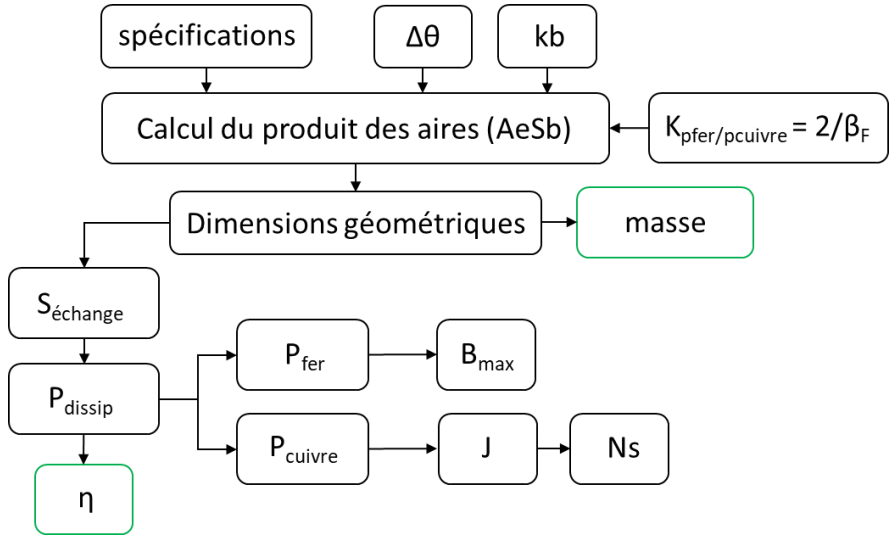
spécifications

$\Delta\theta$

kb

Calcul du produit des aires (AeSb)

$K_{pfer/pcuivre} = 2/\beta_F$

Dimensions géométriques

masse

$S_{échange}$

$P_{dissip}$

$P_{fer}$

$B_{max}$

$P_{cuivre}$

J

Ns

$\eta$